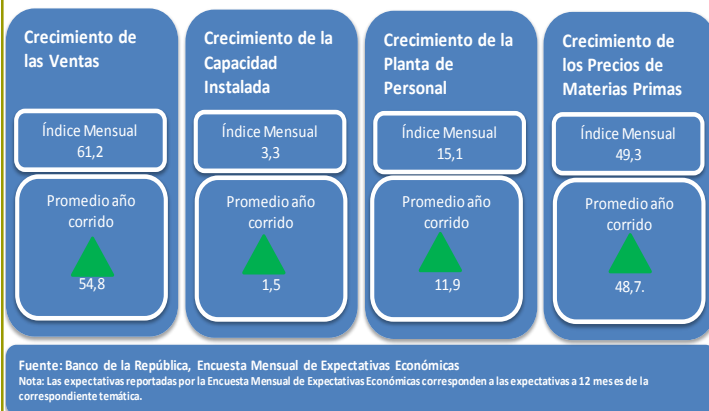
Crecimiento de las Ventas

Índice Mensual
61,2

Promedio año corrido
54,8

Crecimiento de la Capacidad Instalada

Índice Mensual
3,3

Promedio año corrido
1,5

Crecimiento de la Planta de Personal

Índice Mensual
15,1

Promedio año corrido
11,9

Crecimiento de los Precios de Materias Primas

Índice Mensual
49,3

Promedio año corrido
48,7.

Fuente: Banco de la República, Encuesta Mensual de Expectativas Económicas
Nota: Las expectativas reportadas por la Encuesta Mensual de Expectativas Económicas corresponden a las expectativas a 12 meses de la correspondiente temática.